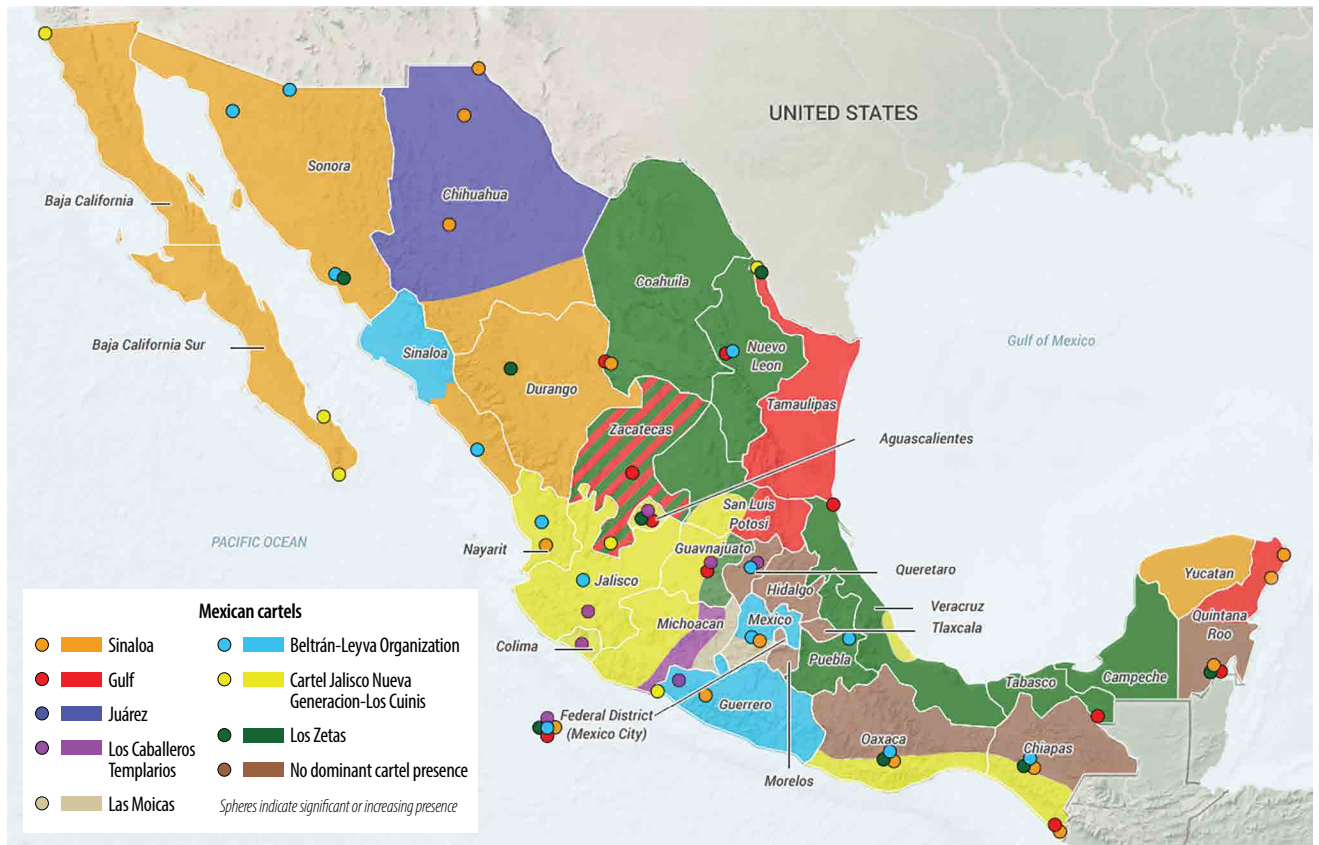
UNITED STATES

Baja California

Sonora

Chihuahua

Coahuila

Baja California Sur

Sinaloa

Durango

Nuevo Leon

Gulf of Mexico

Tamaulipas

Zacatecas

Aguascalientes

San Luis Potosi

PACIFIC OCEAN

Nayarit

Guavnajuato

Queretaro

Jalisco

Hidalgo

Veracruz

Yucatan

Michoacan

Mexico

Tlaxcala

Quintana Roo

Colima

Puebla

Tabasco

Campeche

Federal District (Mexico City)

Guerrero

Oaxaca

Chiapas

Morelos

Mexican cartels

Sinaloa

Gulf

Juárez

Los Caballeros Templarios

Las Moicas

Beltrán-Leyva Organization

Cartel Jalisco Nueva Generacion-Los Cuinis

Los Zetas

No dominant cartel presence

Spheres indicate significant or increasing presence